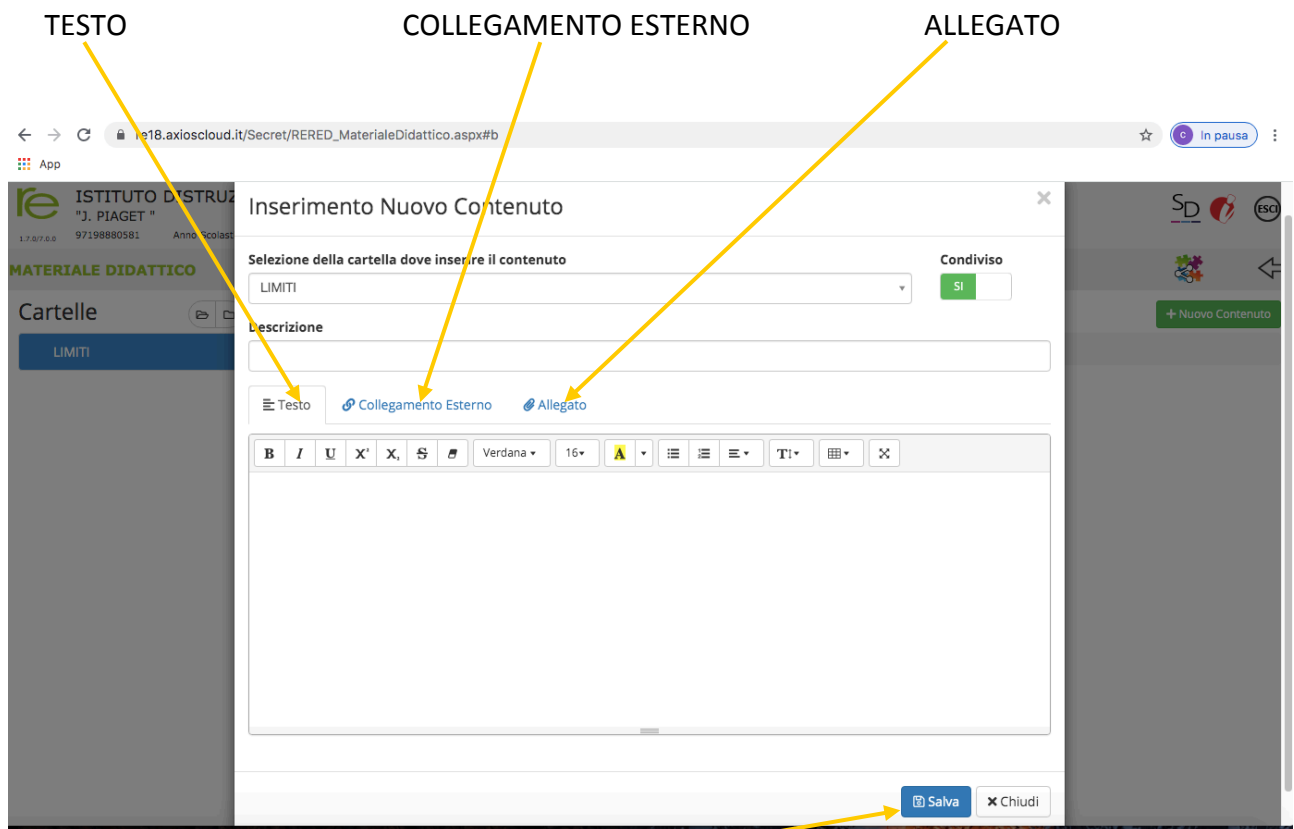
TESTO

COLLEGAMENTO ESTERNO

ALLEGATO

re18.axioscloud.it/Secret/RERED_MaterialeDidattico.aspx#b

In pausa

App

ISTITUTO DISTRUZ
"J. PIAGET "
1.7.0/7.0.0 97198880581 Anno Scolast

MATERIALE DIDATTICO

Cartelle

LIMITI

SD

ESCI

+ Nuovo Contenuto

Inserimento Nuovo Contenuto

×

Selezione della cartella dove inserire il contenuto

LIMITI

Condiviso

SI

Descrizione

Testo

Collegamento Esterno

Allegato

B I U X X S

Verdana

16

A

T

Salva

Chiudi